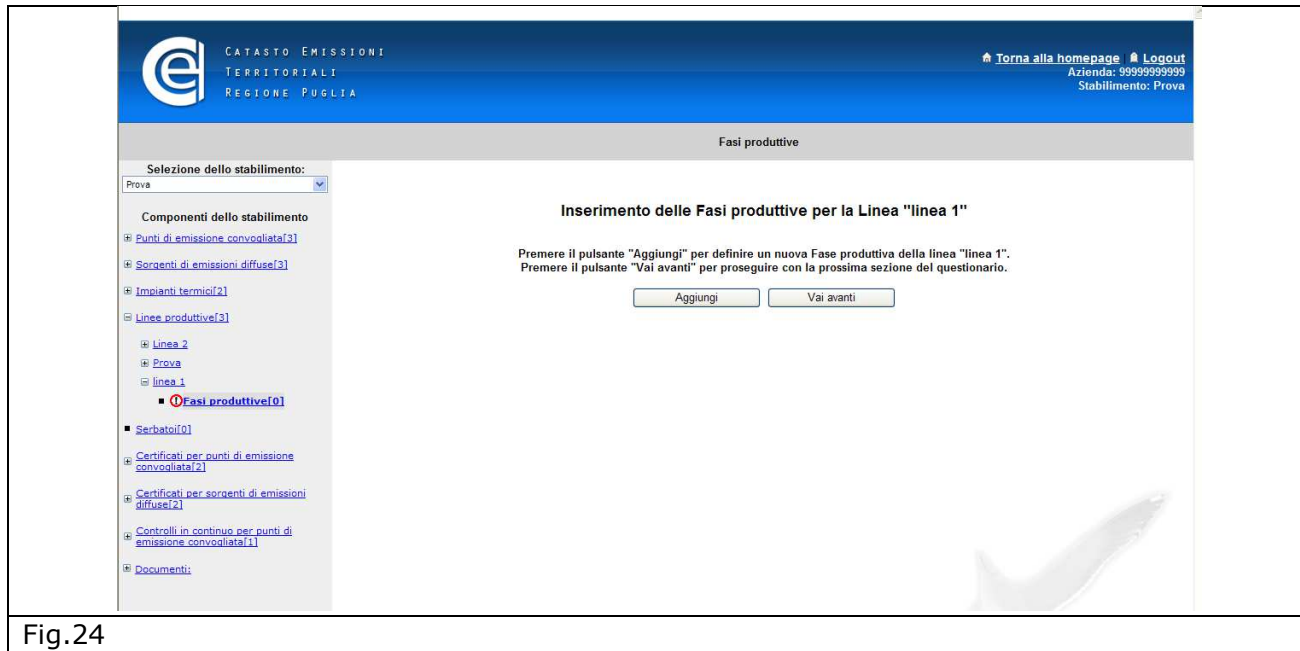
CATASTO EMISSIONI
TERRITORIALI
REGIONE PUGLIA

Torna alla homepage | Logout
Azienda: 99999999999
Stabilimento: Prova

Fasi produttive

Selezione dello stabilimento:
Prova

Componenti dello stabilimento

Punti di emissione convogliata[3]

Sorgenti di emissioni diffuse[3]

Impianti termici[2]

Linee produttive[3]

Linea 2

Prova

linea 1

Fasi produttive[0]

Serbatoi[0]

Certificati per punti di emissione convogliata[2]

Certificati per sorgenti di emissioni diffuse[2]

Controlli in continuo per punti di emissione convogliata[1]

Documenti:

Inserimento delle Fasi produttive per la Linea "linea 1"

Premere il pulsante "Aggiungi" per definire un nuova Fase produttiva della linea "linea 1".
Premere il pulsante "Vai avanti" per proseguire con la prossima sezione del questionario.

Aggiungi
Vai avanti

Fig.24